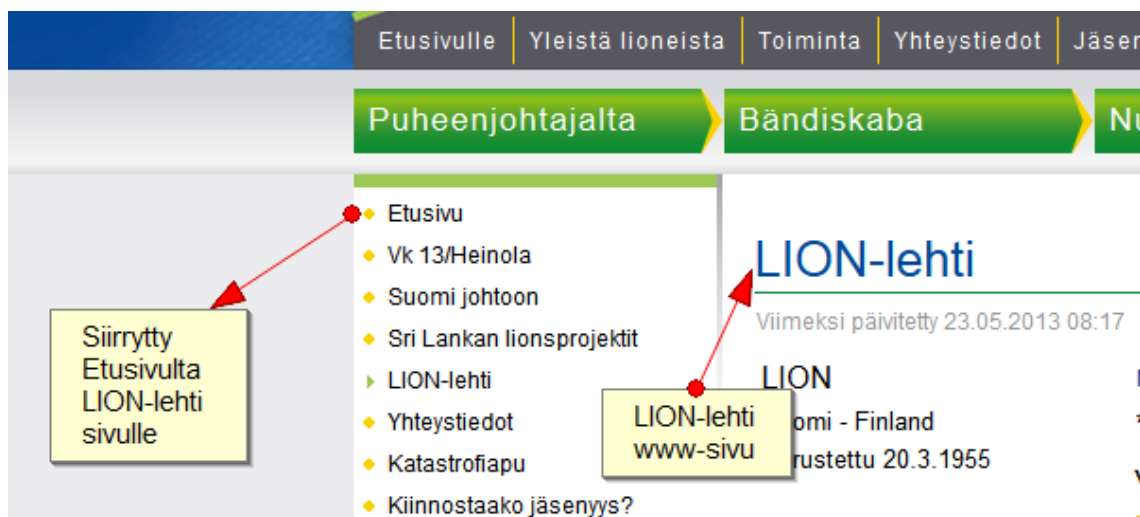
Etusivulle | Yleistä lioneista | Toiminta | Yhteystiedot | Jäsen

Puheenjohtajalta | Bändiskaba | Nu

Etusivu
Vk 13/Heinola
Suomi johtoon
Sri Lankan lionsprojektit
LION-lehti
Yhteystiedot
Katastrofiapu
Kiinnostaako jäsenyys?

Siirrytty Etusivulta LION-lehti sivulle

LION-lehti

Viimeksi päivitetty 23.05.2013 08:17

LION
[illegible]omi - Finland
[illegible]rustettu 20.3.1955

LION-lehti www-sivu